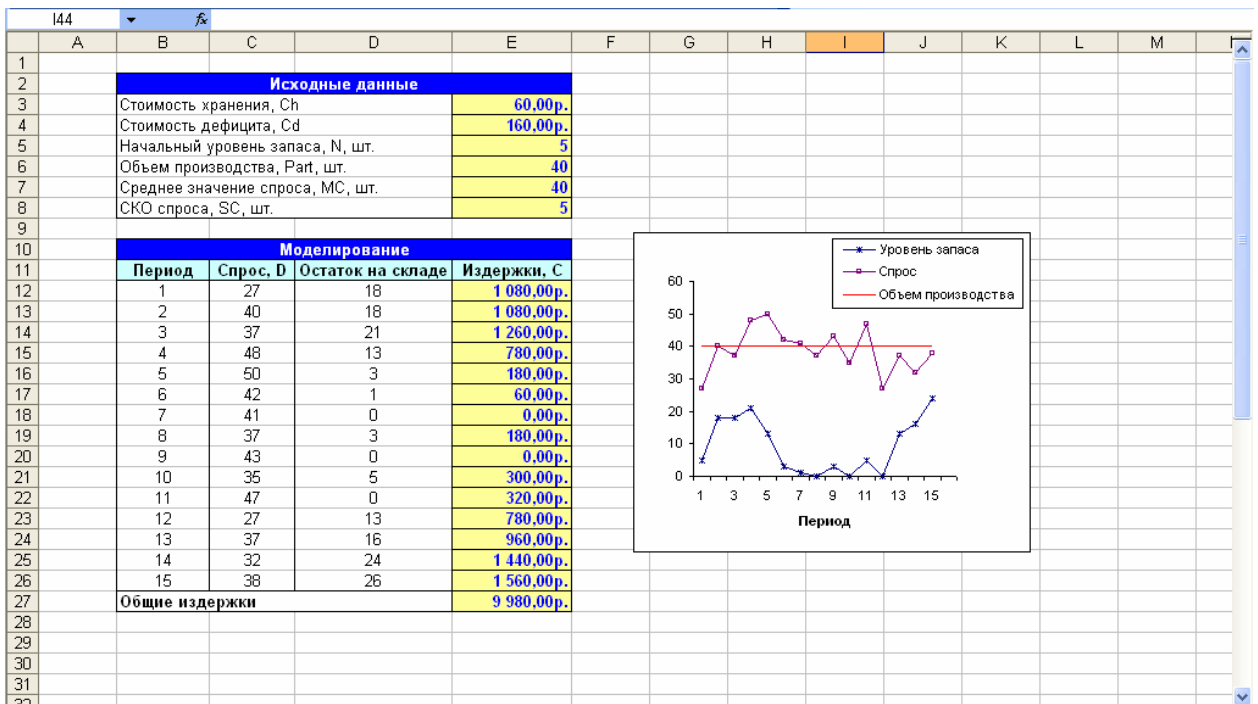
I44 fx

| | A | B | C | D | E | F | G | H | I | J | K | L | M |
|---|---|---|---|---|---|---|---|---|---|---|---|---|---|
| 1 | | | | | | | | | | | | | |
| 2 | | Исходные данные | | | | | | | | | | | |
| 3 | | Стоимость хранения, Ch | | | 60,00р. | | | | | | | | |
| 4 | | Стоимость дефицита, Cd | | | 160,00р. | | | | | | | | |
| 5 | | Начальный уровень запаса, N, шт. | | | 5 | | | | | | | | |
| 6 | | Объем производства, Part, шт. | | | 40 | | | | | | | | |
| 7 | | Среднее значение спроса, MC, шт. | | | 40 | | | | | | | | |
| 8 | | СКО спроса, SC, шт. | | | 5 | | | | | | | | |
| 9 | | | | | | | | | | | | | |
| 10 | | Моделирование | | | | | | | | | | | |
| 11 | | Период | Спрос, D | Остаток на складе | Издержки, C | | | | | | | | |
| 12 | | 1 | 27 | 18 | 1 080,00р. | | | | | | | | |
| 13 | | 2 | 40 | 18 | 1 080,00р. | | | | | | | | |
| 14 | | 3 | 37 | 21 | 1 260,00р. | | | | | | | | |
| 15 | | 4 | 48 | 13 | 780,00р. | | | | | | | | |
| 16 | | 5 | 50 | 3 | 180,00р. | | | | | | | | |
| 17 | | 6 | 42 | 1 | 60,00р. | | | | | | | | |
| 18 | | 7 | 41 | 0 | 0,00р. | | | | | | | | |
| 19 | | 8 | 37 | 3 | 180,00р. | | | | | | | | |
| 20 | | 9 | 43 | 0 | 0,00р. | | | | | | | | |
| 21 | | 10 | 35 | 5 | 300,00р. | | | | | | | | |
| 22 | | 11 | 47 | 0 | 320,00р. | | | | | | | | |
| 23 | | 12 | 27 | 13 | 780,00р. | | | | | | | | |
| 24 | | 13 | 37 | 16 | 960,00р. | | | | | | | | |
| 25 | | 14 | 32 | 24 | 1 440,00р. | | | | | | | | |
| 26 | | 15 | 38 | 26 | 1 560,00р. | | | | | | | | |
| 27 | | Общие издержки | | | 9 980,00р. | | | | | | | | |
| 28 | | | | | | | | | | | | | |
| 29 | | | | | | | | | | | | | |
| 30 | | | | | | | | | | | | | |
| 31 | | | | | | | | | | | | | |

Уровень запаса
Спрос
Объем производства
60
50
40
30
20
10
0
1 3 5 7 9 11 13 15
Период